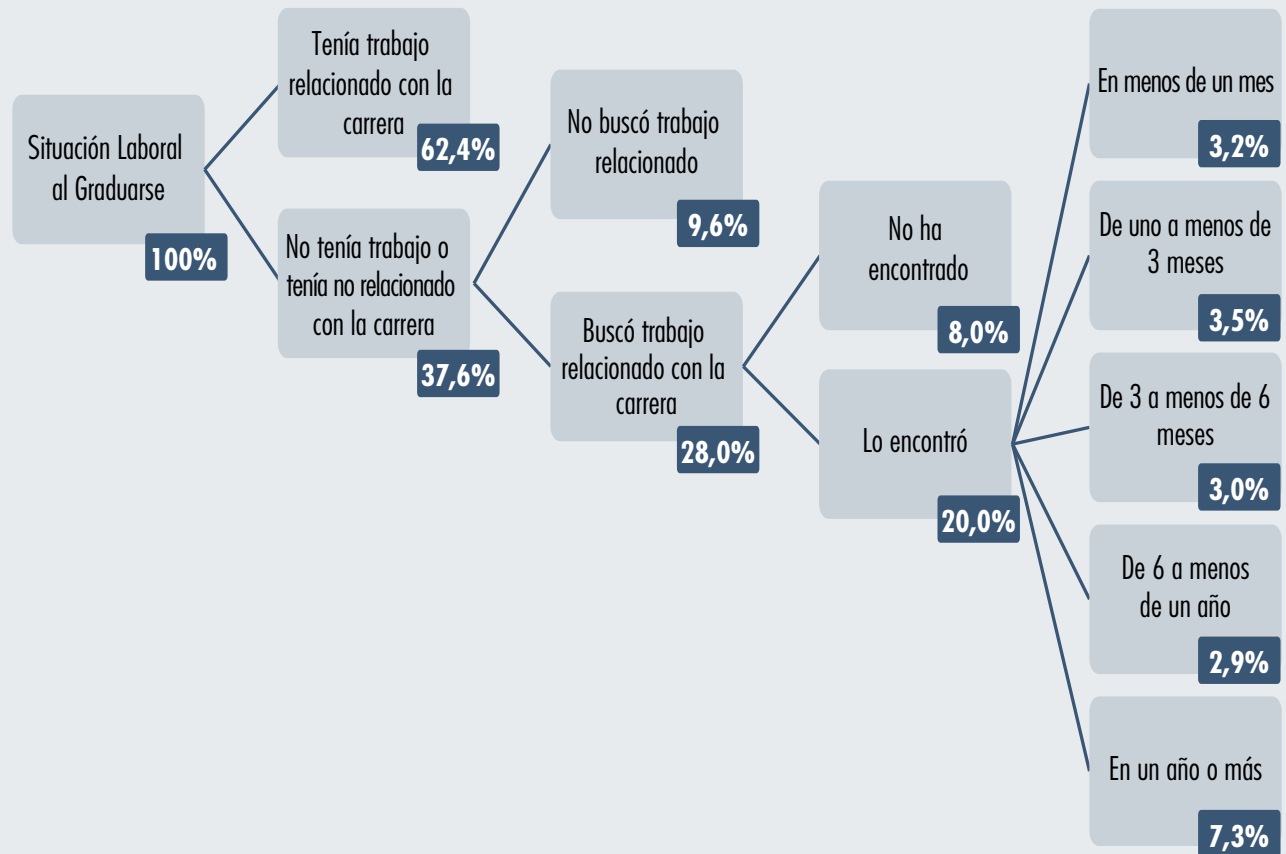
Situación Laboral al Graduarse
100%

Tenía trabajo relacionado con la carrera
62,4%

No tenía trabajo o tenía no relacionado con la carrera
37,6%

No buscó trabajo relacionado
9,6%

Buscó trabajo relacionado con la carrera
28,0%

No ha encontrado
8,0%

Lo encontró
20,0%

En menos de un mes
3,2%

De uno a menos de 3 meses
3,5%

De 3 a menos de 6 meses
3,0%

De 6 a menos de un año
2,9%

En un año o más
7,3%